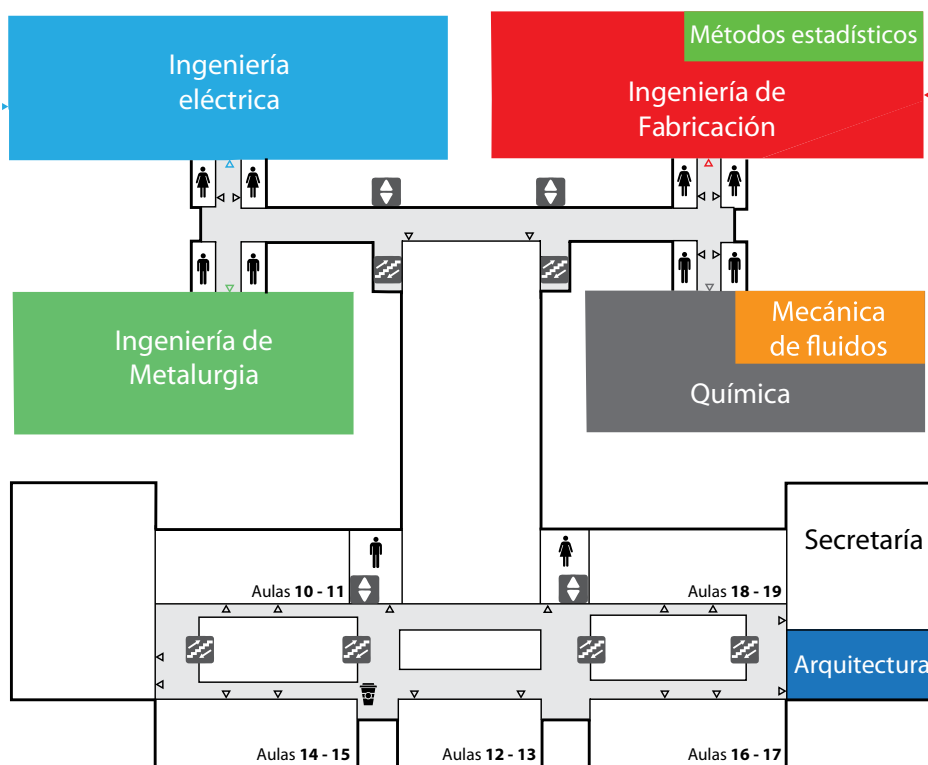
Ingeniería eléctrica

Métodos estadísticos

Ingeniería de Fabricación

Ingeniería de Metalurgia

Mecánica de fluidos

Química

Secretaría

Aulas **10 - 11**

Aulas **18 - 19**

Arquitectura

Aulas **14 - 15**

Aulas **12 - 13**

Aulas **16 - 17**